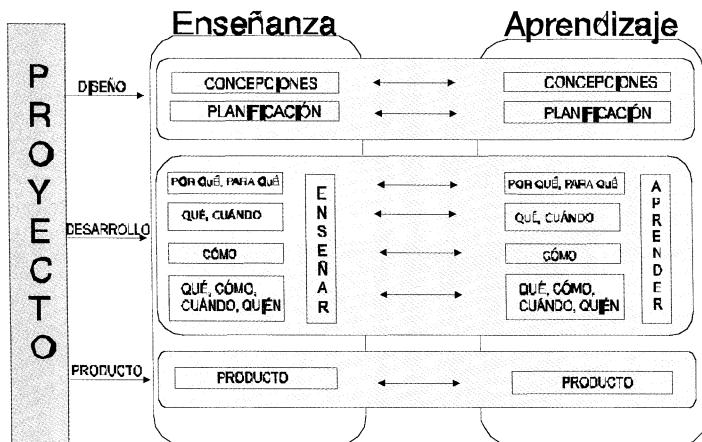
Enseñanza

Aprendizaje

P R O Y E C T O

DISEÑO

CONCEPCIONES

CONCEPCIONES

PLANIFICACIÓN

PLANIFICACIÓN

DESARROLLO

POR QUÉ, PARA QUÉ

E N S E Ñ A R

POR QUÉ, PARA QUÉ

A P R E N D E R

QUÉ, CUÁNDO

QUÉ, CUÁNDO

CÓMO

CÓMO

QUÉ, CÓMO, CUÁNDO, QUIÉN

QUÉ, CÓMO, CUÁNDO, QUIÉN

PRODUCTO

PRODUCTO

PRODUCTO